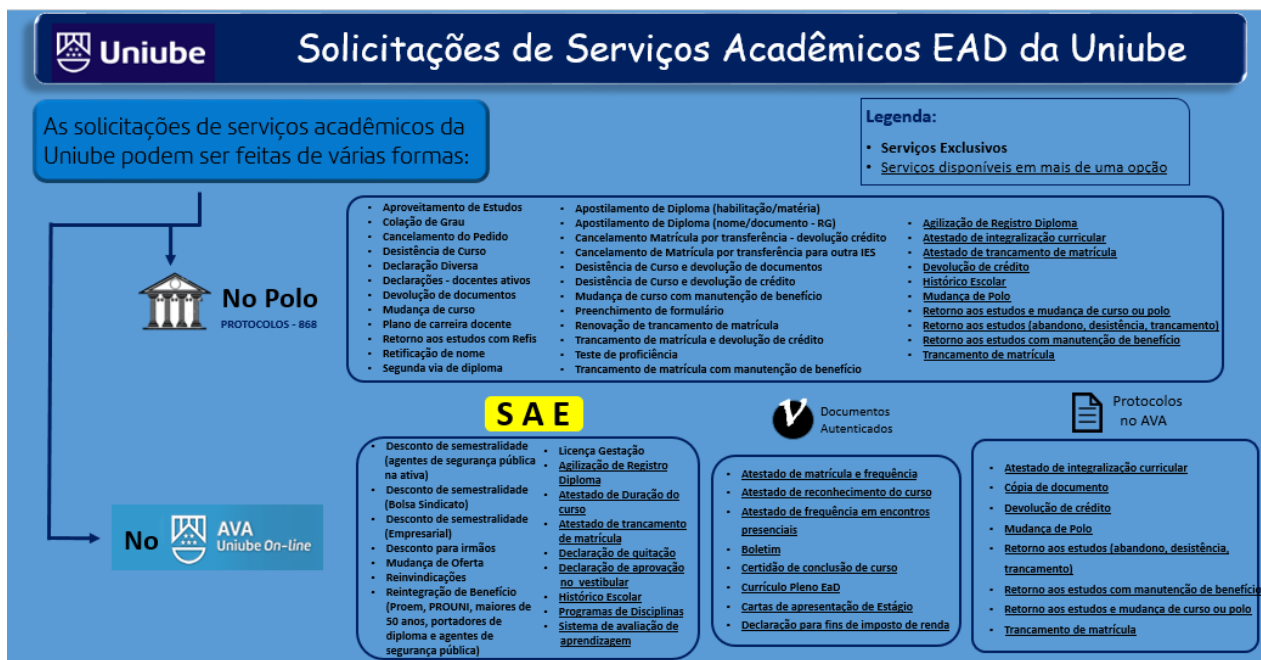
Uniube

Solicitações de Serviços Acadêmicos EAD da Uniube

As solicitações de serviços acadêmicos da Uniube podem ser feitas de várias formas:

Legenda:
- Serviços Exclusivos
- Serviços disponíveis em mais de uma opção

No Polo
PROTOCOLOS - 868

- Aproveitamento de Estudos
- Colação de Grau
- Cancelamento do Pedido
- Desistência de Curso
- Declaração Diversa
- Declarações - docentes ativos
- Devolução de documentos
- Mudança de curso
- Plano de carreira docente
- Retorno aos estudos com Refis
- Retificação de nome
- Segunda via de diploma

- Apostilamento de Diploma (habilitação/matéria)
- Apostilamento de Diploma (nome/documento - RG)
- Cancelamento Matrícula por transferência - devolução crédito
- Cancelamento de Matrícula por transferência para outra IES
- Desistência de Curso e devolução de documentos
- Desistência de Curso e devolução de crédito
- Mudança de curso com manutenção de benefício
- Preenchimento de formulário
- Renovação de trancamento de matrícula
- Trancamento de matrícula e devolução de crédito
- Teste de proficiência
- Trancamento de matrícula com manutenção de benefício

- Agilização de Registro Diploma
- Atestado de integralização curricular
- Atestado de trancamento de matrícula
- Devolução de crédito
- Histórico Escolar
- Mudança de Polo
- Retorno aos estudos e mudança de curso ou polo
- Retorno aos estudos (abandono, desistência, trancamento)
- Retorno aos estudos com manutenção de benefício
- Trancamento de matrícula

SAE

Documentos Autenticados

Protocolos no AVA

No AVA Uniube On-line

- Desconto de semestralidade (agentes de segurança pública na ativa)
- Desconto de semestralidade (Bolsa Sindicato)
- Desconto de semestralidade (Empresarial)
- Desconto para irmãos
- Mudança de Oferta
- Reinvindicações
- Reintegração de Benefício (Proem, PROUNI, maiores de 50 anos, portadores de diploma e agentes de segurança pública)

- Licença Gestação
- Agilização de Registro Diploma
- Atestado de Duração do curso
- Atestado de trancamento de matrícula
- Declaração de quitação
- Declaração de aprovação no vestibular
- Histórico Escolar
- Programas de Disciplinas
- Sistema de avaliação de aprendizagem

- Atestado de matrícula e frequência
- Atestado de reconhecimento do curso
- Atestado de frequência em encontros presenciais
- Boletim
- Certidão de conclusão de curso
- Currículo Pleno EaD
- Cartas de apresentação de Estágio
- Declaração para fins de imposto de renda

- Atestado de integralização curricular
- Cópia de documento
- Devolução de crédito
- Mudança de Polo
- Retorno aos estudos (abandono, desistência, trancamento)
- Retorno aos estudos com manutenção de benefício
- Retorno aos estudos e mudança de curso ou polo
- Trancamento de matrícula